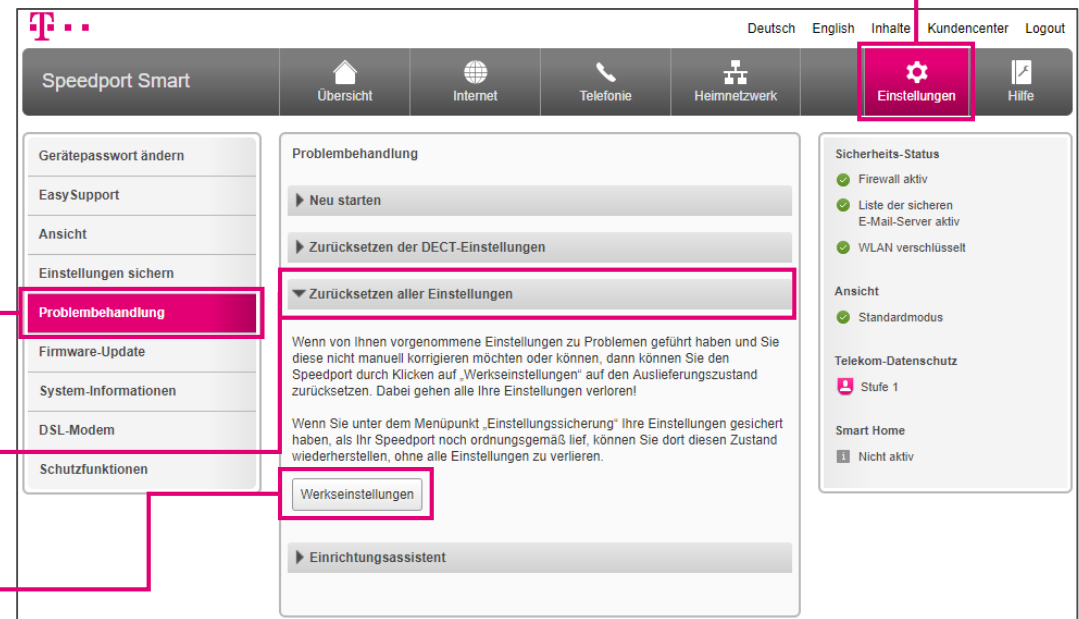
T · ·

Deutsch English Inhalte Kundencenter Logout

Speedport Smart

Übersicht Internet Telefonie Heimnetzwerk Einstellungen Hilfe

Gerätepasswort ändern
EasySupport
Ansicht
Einstellungen sichern
Problembehandlung
Firmware-Update
System-Informationen
DSL-Modem
Schutzfunktionen

Problembehandlung

Neu starten

Zurücksetzen der DECT-Einstellungen

Zurücksetzen aller Einstellungen

Wenn von Ihnen vorgenommene Einstellungen zu Problemen geführt haben und Sie diese nicht manuell korrigieren möchten oder können, dann können Sie den Speedport durch Klicken auf „Werkseinstellungen" auf den Auslieferungszustand zurücksetzen. Dabei gehen alle Ihre Einstellungen verloren!

Wenn Sie unter dem Menüpunkt „Einstellungssicherung" Ihre Einstellungen gesichert haben, als Ihr Speedport noch ordnungsgemäß lief, können Sie dort diesen Zustand wiederherstellen, ohne alle Einstellungen zu verlieren.

Werkseinstellungen

Einrichtungsassistent

Sicherheits-Status
Firewall aktiv
Liste der sicheren E-Mail-Server aktiv
WLAN verschlüsselt

Ansicht
Standardmodus

Telekom-Datenschutz
Stufe 1

Smart Home
Nicht aktiv